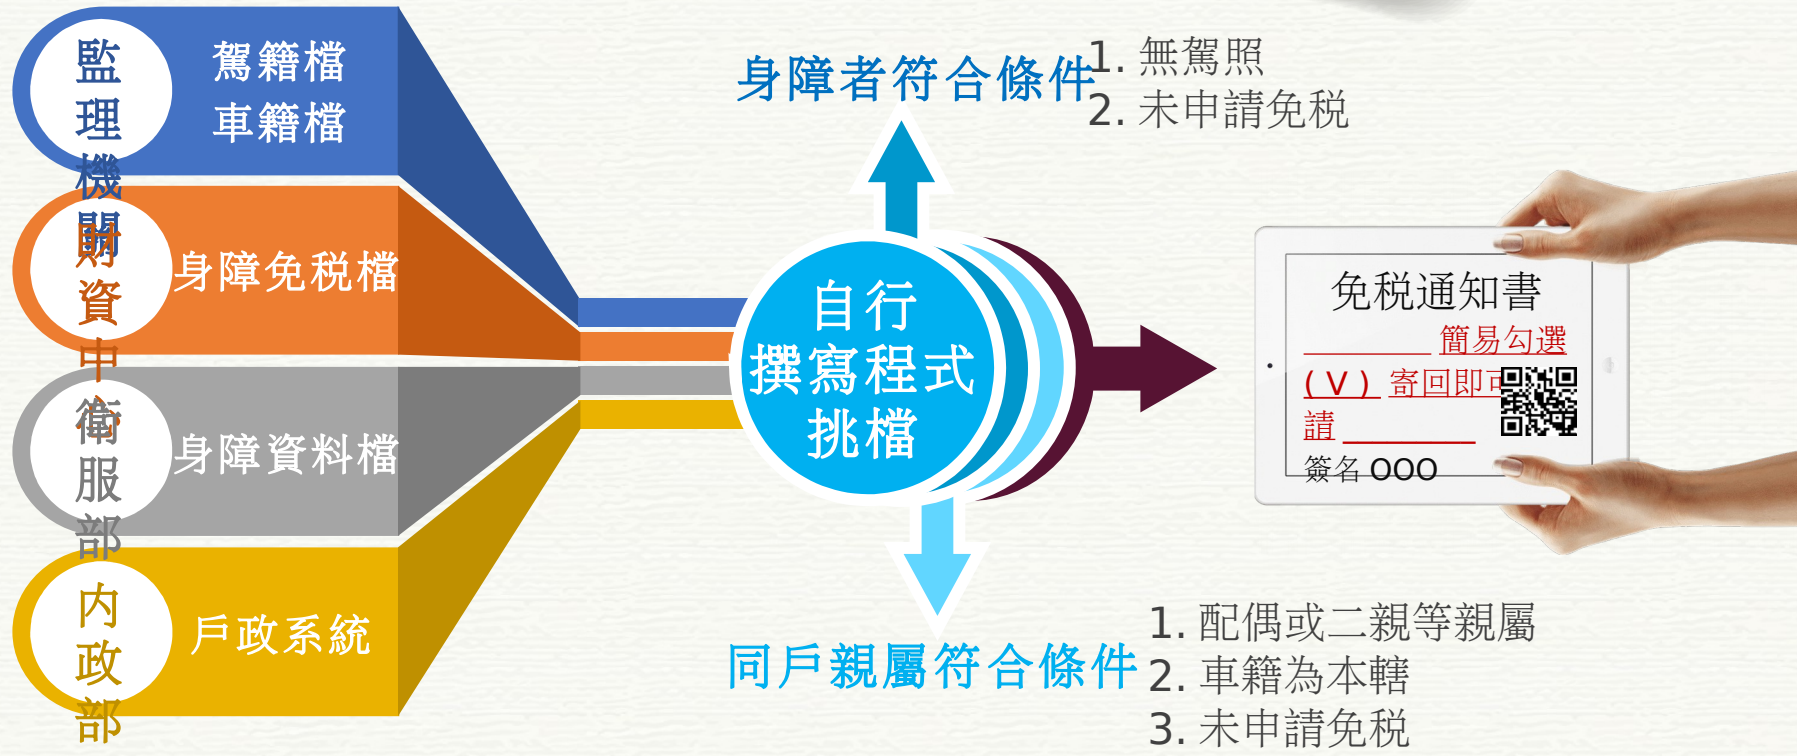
監理機關

駕籍檔
車籍檔

財資中心

身障免稅檔

衛服部

身障資料檔

內政部

戶政系統

身障者符合條件

1. 無駕照
2. 未申請免稅

自行撰寫程式挑檔

免稅通知書
簡易勾選
(V) 寄回即可申請
簽名 OOO

同戶親屬符合條件

1. 配偶或二親等親屬
2. 車籍為本轄
3. 未申請免稅